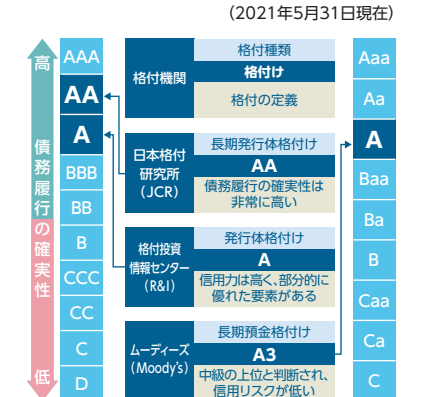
(2021年5月31日現在)

高
債務履行の確実性
低

AAA
AA
A
BBB
BB
B
CCC
CC
C
D

| 格付機関 | 格付種類 |
|---|---|
| | 格付け |
| | 格付の定義 |

| 日本格付研究所(JCR) | 長期発行体格付け |
|---|---|
| | AA |
| | 債務履行の確実性は非常に高い |

| 格付投資情報センター(R&I) | 発行体格付け |
|---|---|
| | A |
| | 信用力は高く、部分的に優れた要素がある |

| ムーディーズ(Moody's) | 長期預金格付け |
|---|---|
| | A3 |
| | 中級の上位と判断され、信用リスクが低い |

Aaa
Aa
A
Baa
Ba
B
Caa
Ca
C